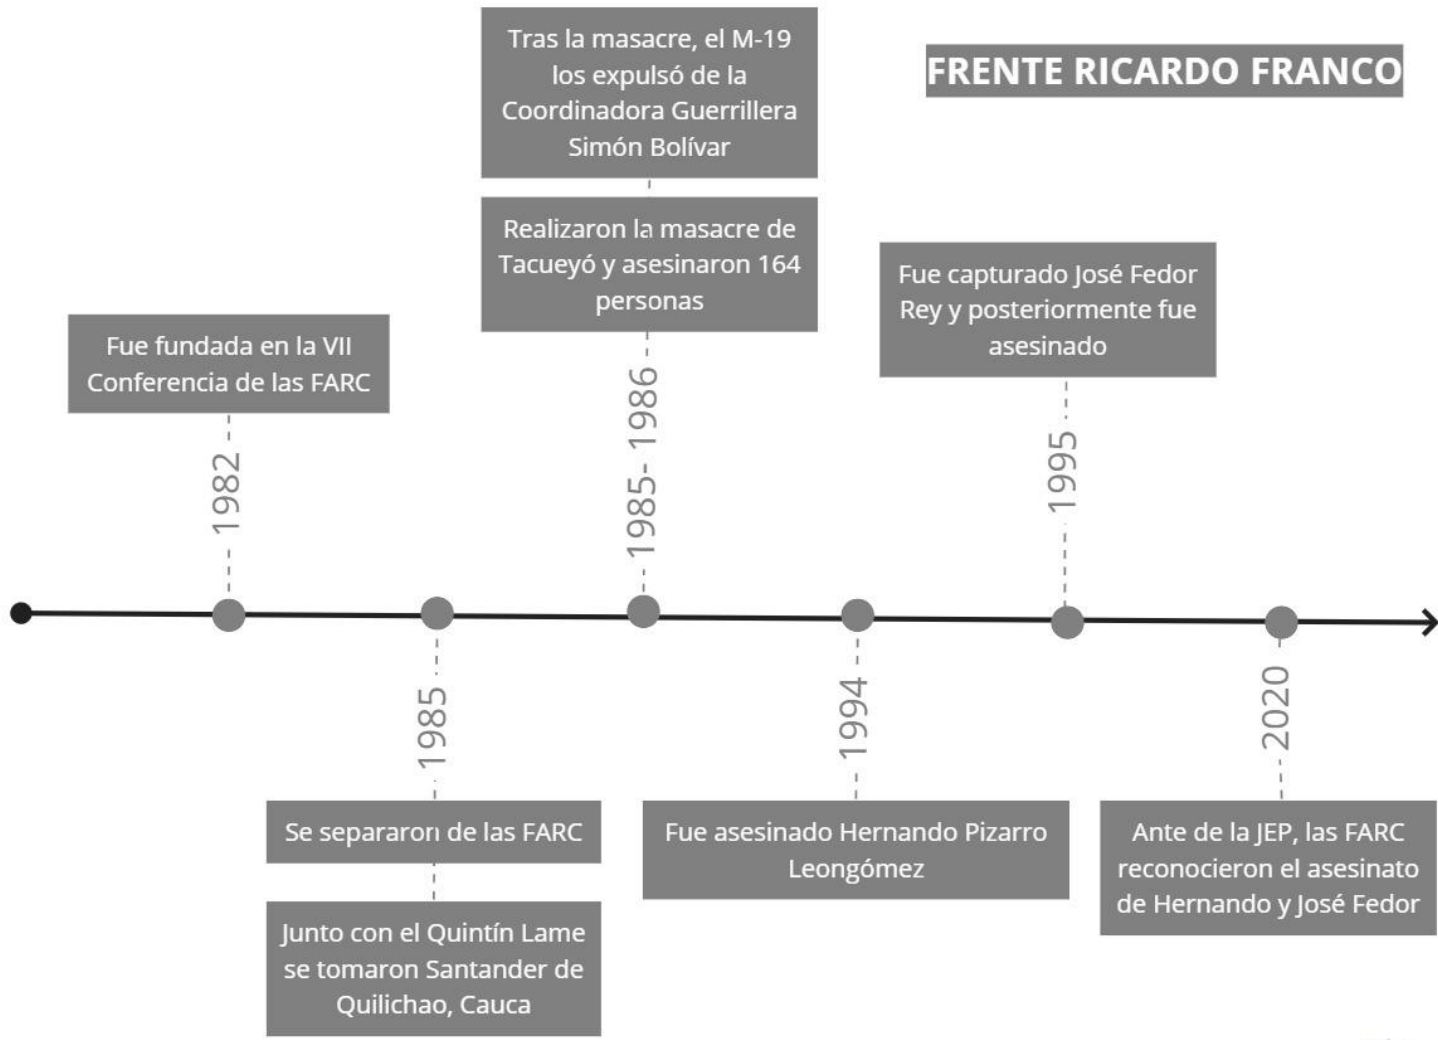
FRENTE RICARDO FRANCO

Fue fundada en la VII Conferencia de las FARC

1982

Se separaron de las FARC

Junto con el Quintín Lame se tomaron Santander de Quilichao, Cauca

1985

Tras la masacre, el M-19 los expulsó de la Coordinadora Guerrillera Simón Bolívar

Realizaron la masacre de Tacueyó y asesinaron 164 personas

1985- 1986

1994

Fue asesinado Hernando Pizarro Leongómez

Fue capturado José Fedor Rey y posteriormente fue asesinado

1995

2020

Ante de la JEP, las FARC reconocieron el asesinato de Hernando y José Fedor